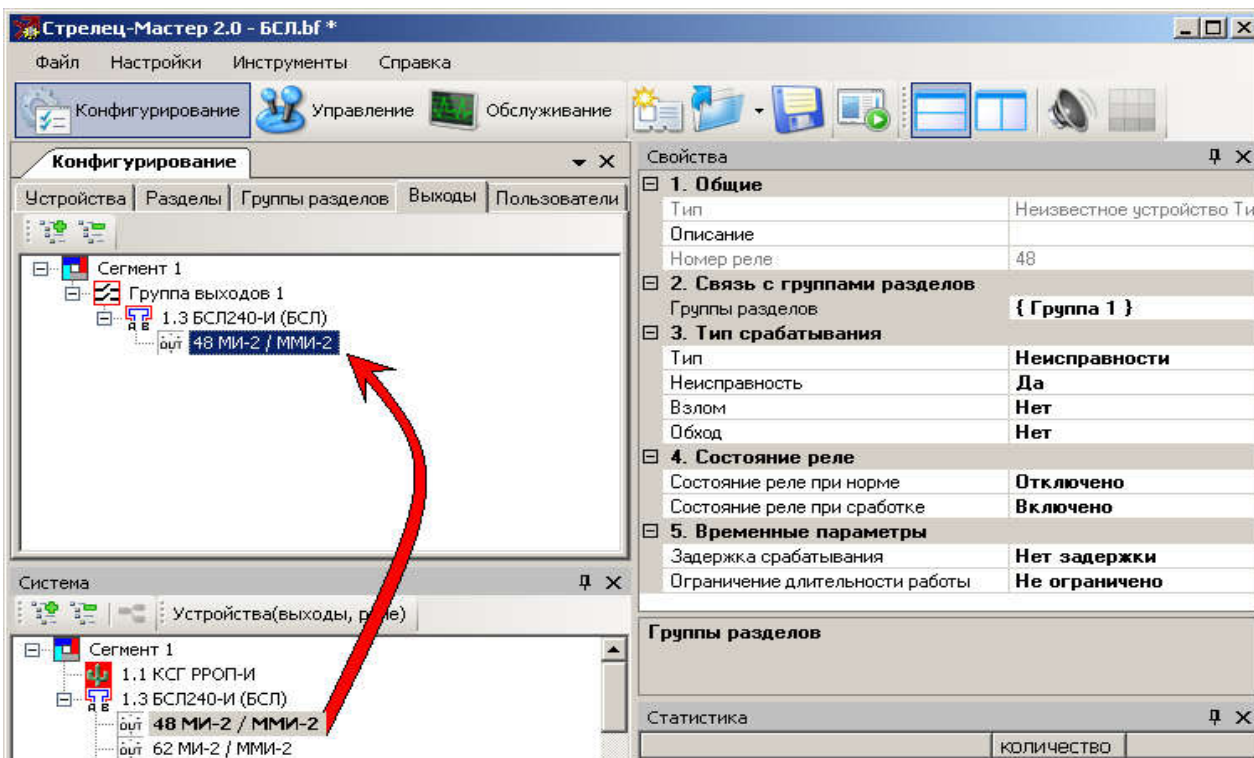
Стрелец-Мастер 2.0 - БСЛ.bf *

Файл Настройки Инструменты Справка

Конфигурирование Управление Обслуживание

Конфигурирование

Устройства | Разделы | Группы разделов | Выходы | Пользователи

Сегмент 1
Группа выходов 1
1.3 БСЛ240-И (БСЛ)
OUT 48 МИ-2 / ММИ-2

Свойства

| | |
|---|---|
| 1. Общие | |
| Тип | Неизвестное устройство Ти |
| Описание | |
| Номер реле | 48 |
| 2. Связь с группами разделов | |
| Группы разделов | { Группа 1 } |
| 3. Тип срабатывания | |
| Тип | Неисправности |
| Неисправность | Да |
| Взлом | Нет |
| Обход | Нет |
| 4. Состояние реле | |
| Состояние реле при норме | Отключено |
| Состояние реле при сработке | Включено |
| 5. Временные параметры | |
| Задержка срабатывания | Нет задержки |
| Ограничение длительности работы | Не ограничено |

Группы разделов

Система

Устройства(выходы, р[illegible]е)

Сегмент 1
1.1 КСГ РРОП-И
1.3 БСЛ240-И (БСЛ)
OUT 48 МИ-2 / ММИ-2
OUT 62 МИ-2 / ММИ-2

Статистика

количество